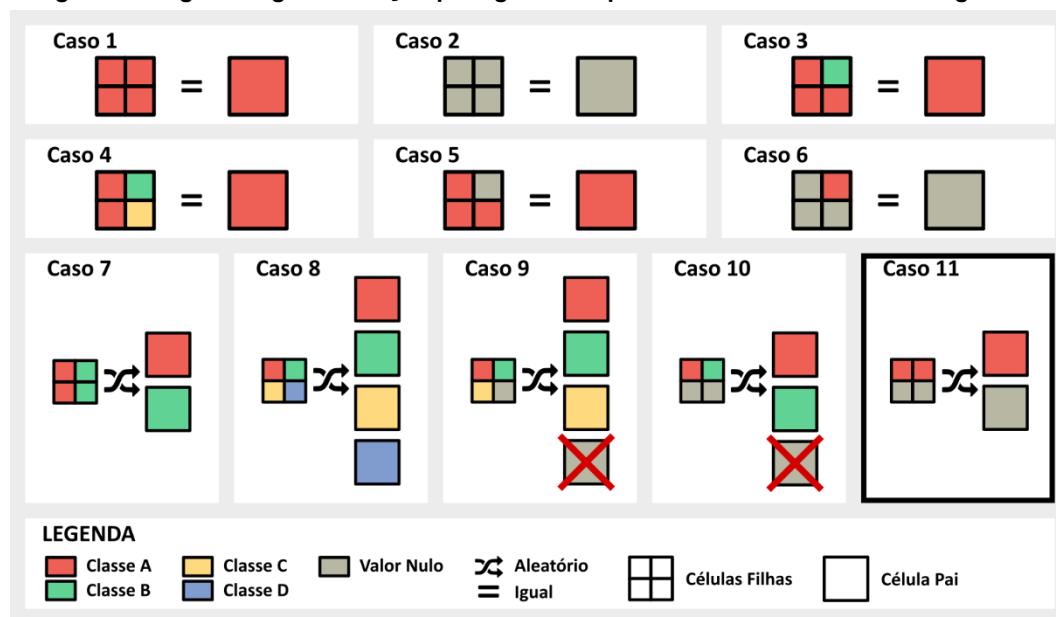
Caso 1 =

Caso 2 =

Caso 3 =

Caso 4 =

Caso 5 =

Caso 6 =

Caso 7

Caso 8

Caso 9

Caso 10

Caso 11

LEGENDA

Classe A

Classe B

Classe C

Classe D

Valor Nulo

Aleatório

Igual

Células Filhas

Célula Pai